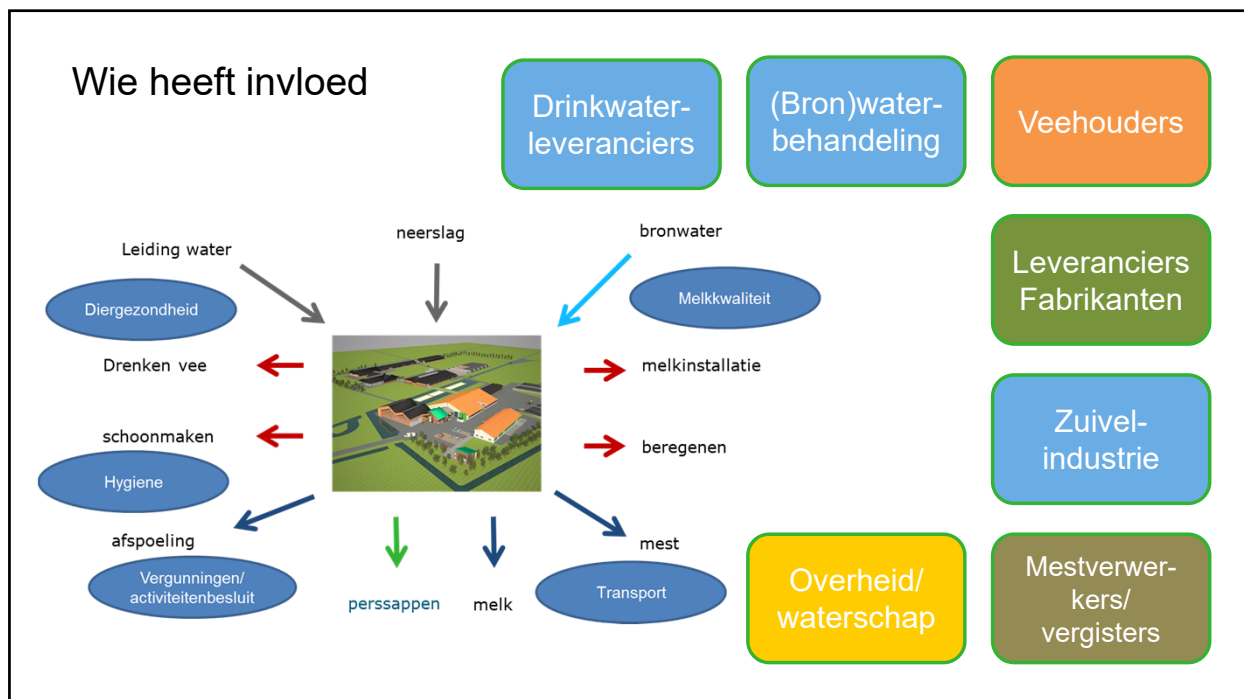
Wie heeft invloed

Drinkwater-leveranciers

(Bron)water-behandeling

Veehouders

Leveranciers Fabrikanten

Zuivel-industrie

Overheid/ waterschap

Mestverwer-kers/ vergisters

Leiding water

neerslag

bronwater

Diergezondheid

Melkkwaliteit

Drenken vee

melkinstallatie

schoonmaken

beregenen

Hygiene

afspoeling

mest

Vergunningen/ activiteitenbesluit

perssappen

melk

Transport